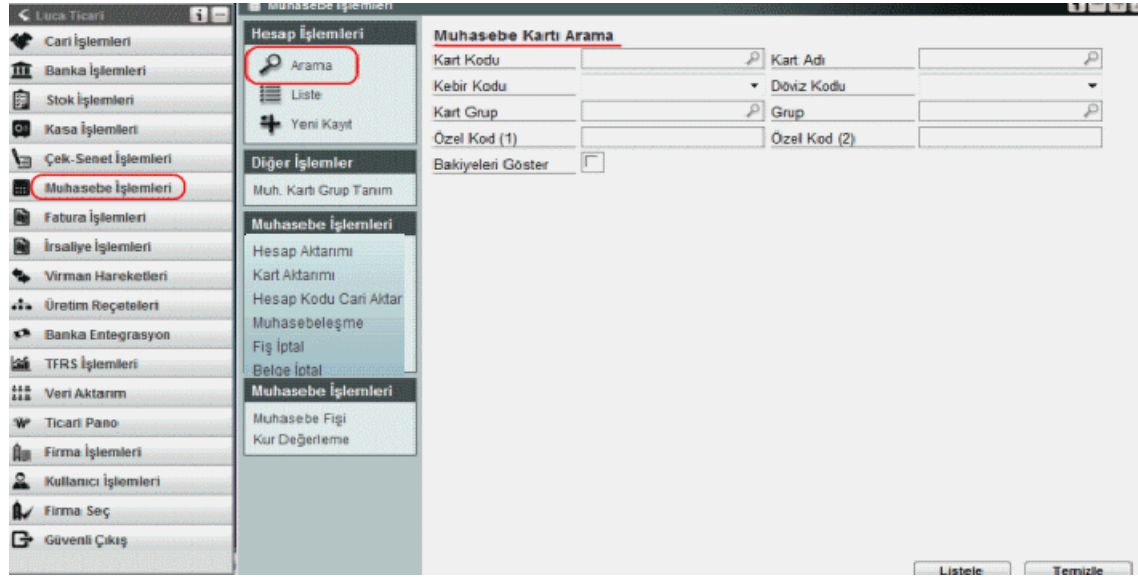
Luca Ticari

Cari İşlemleri
Banka İşlemleri
Stok İşlemleri
Kasa İşlemleri
Çek-Senet İşlemleri
Muhasebe İşlemleri
Fatura İşlemleri
İrsaliye İşlemleri
Virman Hareketleri
Üretim Reçeteleri
Banka Entegrasyon
TFRS İşlemleri
Veri Aktarım
Ticari Pano
Firma İşlemleri
Kullanıcı İşlemleri
Firma Seç
Güvenli Çıkış

Muhasebe İşlemleri

Hesap İşlemleri
Arama
Liste
Yeni Kayıt

Diğer İşlemler
Muh. Kartı Grup Tanım

Muhasebe İşlemleri
Hesap Aktarımı
Kart Aktarımı
Hesap Kodu Cari Aktar
Muhasebeleşme
Fiş İptal
Belge İptal

Muhasebe İşlemleri
Muhasebe Fişi
Kur Değerleme

Muhasebe Kartı Arama

| | | | |
|---|---|---|---|
| Kart Kodu | | Kart Adı | |
| Kebir Kodu | | Döviz Kodu | |
| Kart Grup | | Grup | |
| Özel Kod (1) | | Özel Kod (2) | |
| Bakiyeleri Göster | | | |

Listele
Temizle